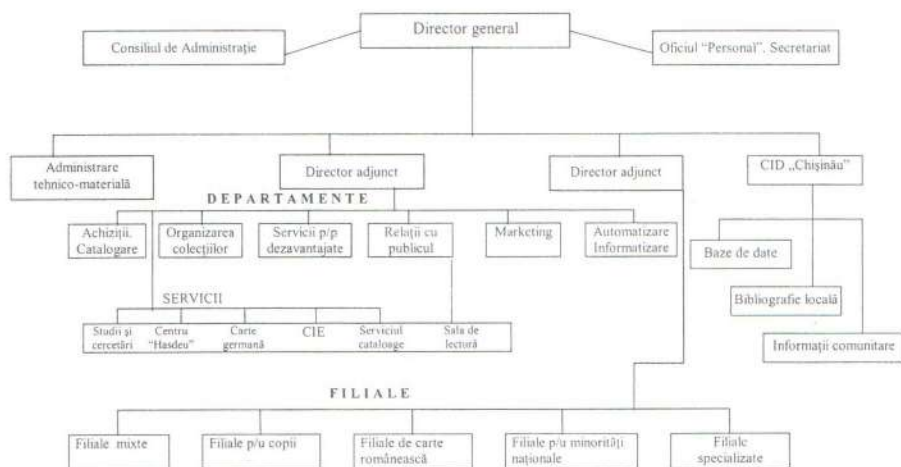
Director general

Consiliul de Administrație

Oficiul "Personal". Secretariat

Administrare tehnico-materială

Director adjunct

Director adjunct

CID „Chișinău"

DEPARTAMENTE

Achiziții. Catalogare

Organizarea colecțiilor

Servicii p/p dezavantajate

Relații cu publicul

Marketing

Automatizare Informatizare

Baze de date

Bibliografie locală

Informații comunitare

SERVICII

Studii și cercetări

Centru "Hasdeu"

Carte germană

CIE

Serviciul cataloage

Sala de lectură

FILIALE

Filiale mixte

Filiale p/u copii

Filiale de carte românească

Filiale p/u minorități naționale

Filiale specializate